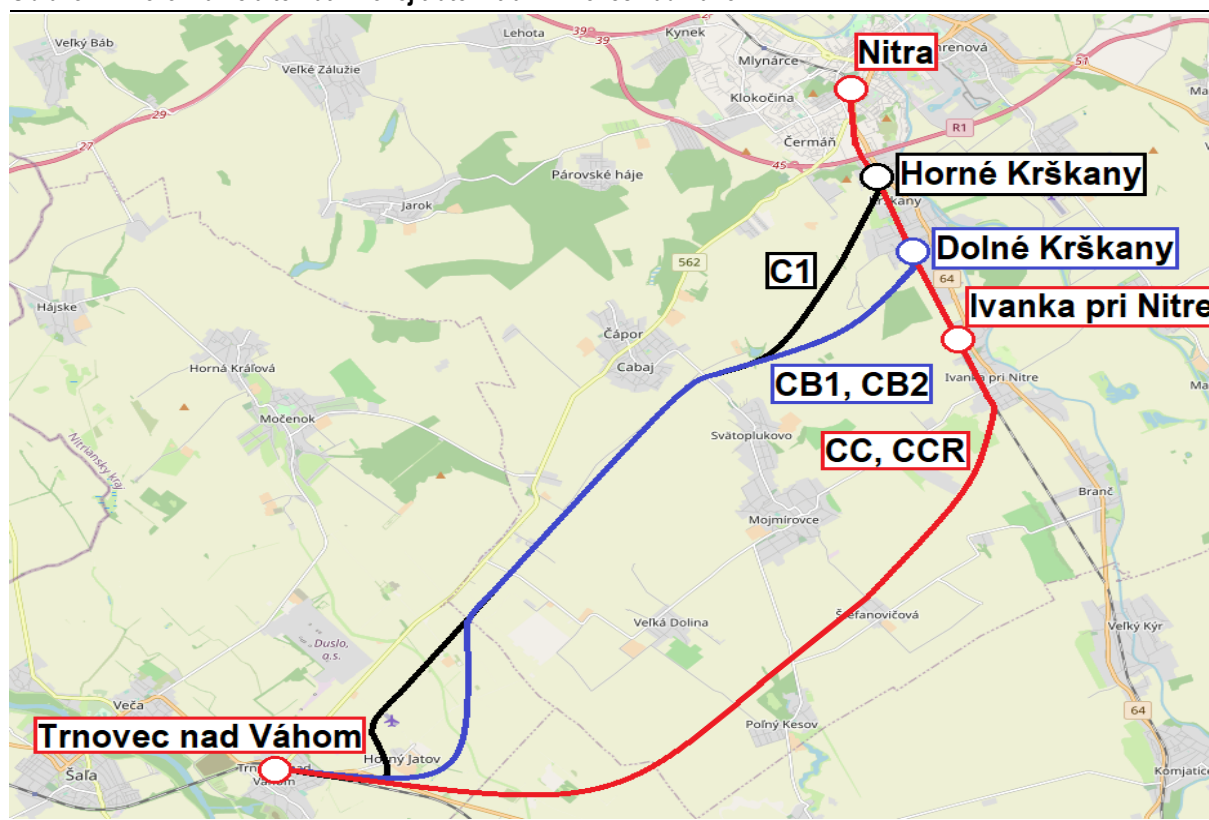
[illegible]

Veľký Báb
Veľké Zálužie
Lehota
39
39
Kynek
Mlynárce
Nitra
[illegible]renová
51
Ma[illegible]
29
27
Klokočina
R1
Čermáň
45
Horné Krškany
Párovské háje
Jarok
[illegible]rškany
Dolné Krškany
562
C1
64
Ivanka pri Nitre
Hájske
Čápor
Cabaj
Horná Kráľová
CB1, CB2
Ivanka pri Nitre
Ma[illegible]
Močenok
Svätoplukovo
CC, CCR
Nitrianský kraj
Branč
Mojmírovce
Štefanovičová
Veľká Dolina
Veľký Kýr
Duslo, a.s.
Veča
64
Trnovec nad Váhom
Poľný Kesov
Šaľa
Trn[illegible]
Váhom
Horný Jatov
Komjatice